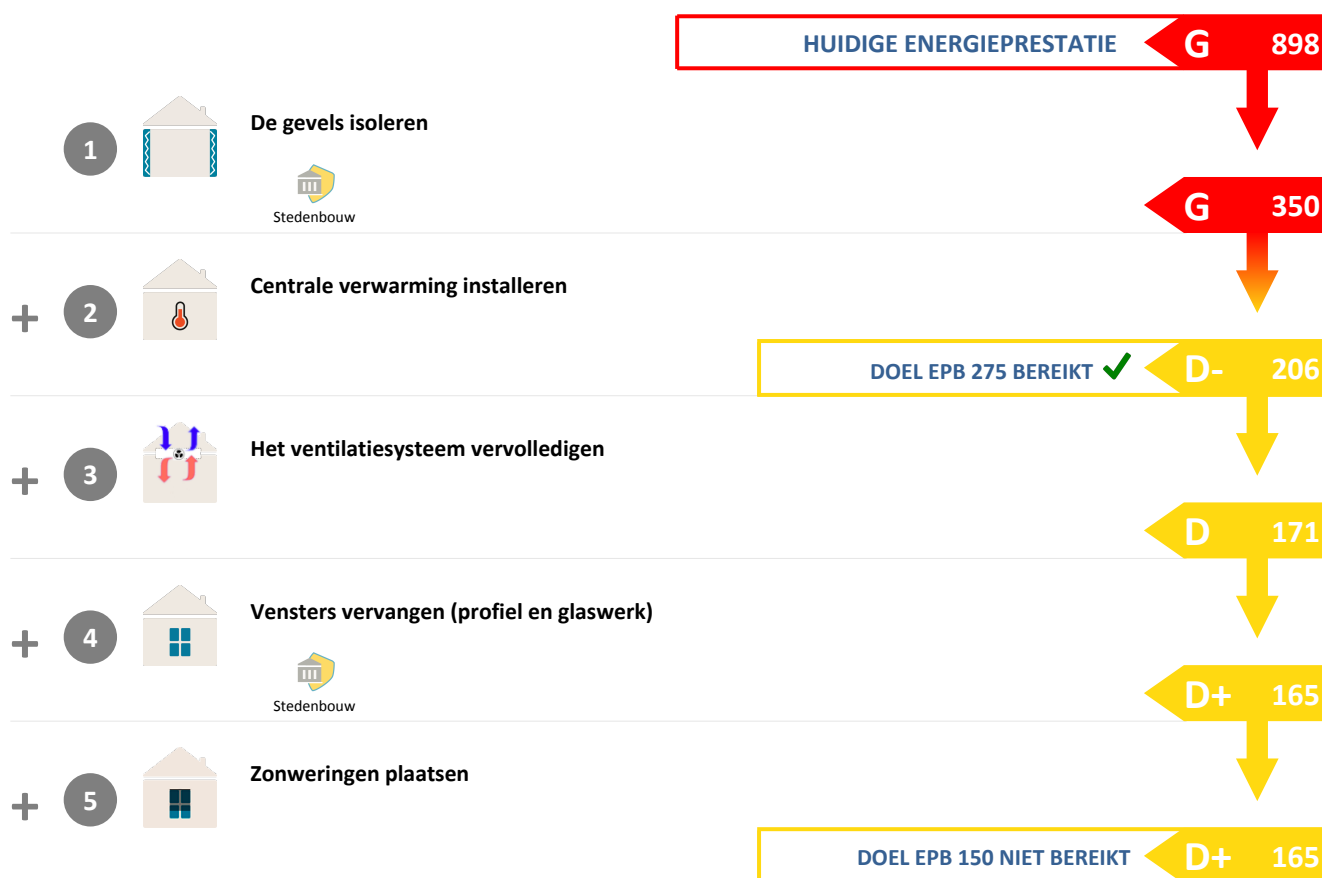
HUIDIGE ENERGIEPRESTATIE G 898

1 De gevels isoleren

Stedenbouw

G 350

+ 2 Centrale verwarming installeren

DOEL EPB 275 BEREIKT ✓ D- 206

+ 3 Het ventilatiesysteem vervolledigen

D 171

+ 4 Vensters vervangen (profiel en glaswerk)

Stedenbouw

D+ 165

+ 5 Zonweringen plaatsen

DOEL EPB 150 NIET BEREIKT D+ 165